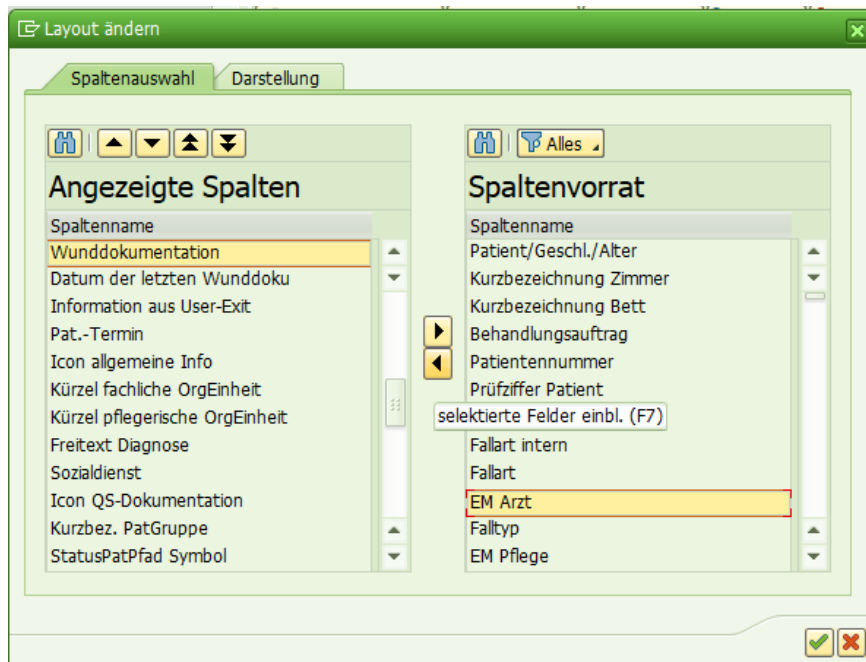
Layout ändern

Spaltenauswahl | Darstellung

Angezeigte Spalten

| Spaltenname |
|---|
| Wunddokumentation |
| Datum der letzten Wunddoku |
| Information aus User-Exit |
| Pat.-Termin |
| Icon allgemeine Info |
| Kürzel fachliche OrgEinheit |
| Kürzel pflegerische OrgEinheit |
| Freitext Diagnose |
| Sozialdienst |
| Icon QS-Dokumentation |
| Kurzbez. PatGruppe |
| StatusPatPfad Symbol |

Alles

Spaltenvorrat

| Spaltenname |
|---|
| Patient/Geschl./Alter |
| Kurzbezeichnung Zimmer |
| Kurzbezeichnung Bett |
| Behandlungsauftrag |
| Patientennummer |
| Prüfziffer Patient |
| selektierte Felder einbl. (F7) |
| Fallart intern |
| Fallart |
| EM Arzt |
| Falltyp |
| EM Pflege |